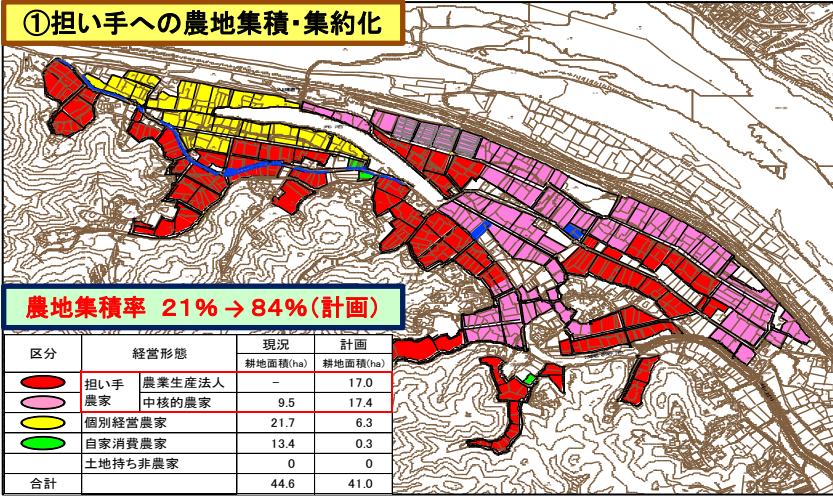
①担い手への農地集積・集約化

農地集積率　21%→84%(計画)

| 区分 | 経営形態 | | 現況 耕地面積(ha) | 計画 耕地面積(ha) |
|---|---|---|---|---|
| | 担い手農家 | 農業生産法人 | − | 17.0 |
| | | 中核的農家 | 9.5 | 17.4 |
| | 個別経営農家 | | 21.7 | 6.3 |
| | 自家消費農家 | | 13.4 | 0.3 |
| | 土地持ち非農家 | | 0 | 0 |
| 合計 | | | 44.6 | 41.0 |